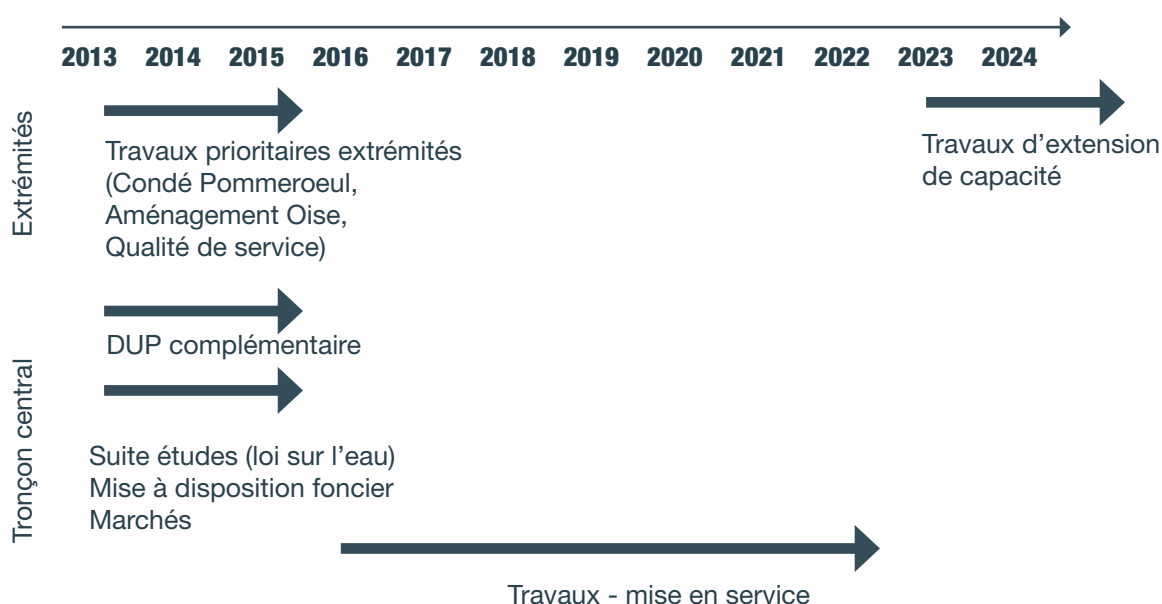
2013 2014 2015 2016 2017 2018 2019 2020 2021 2022 2023 2024

Extrémités

Travaux prioritaires extrémités (Condé Pommeroeul, Aménagement Oise, Qualité de service)

Travaux d'extension de capacité

Tronçon central

DUP complémentaire

Suite études (loi sur l'eau)
Mise à disposition foncier
Marchés

Travaux - mise en service